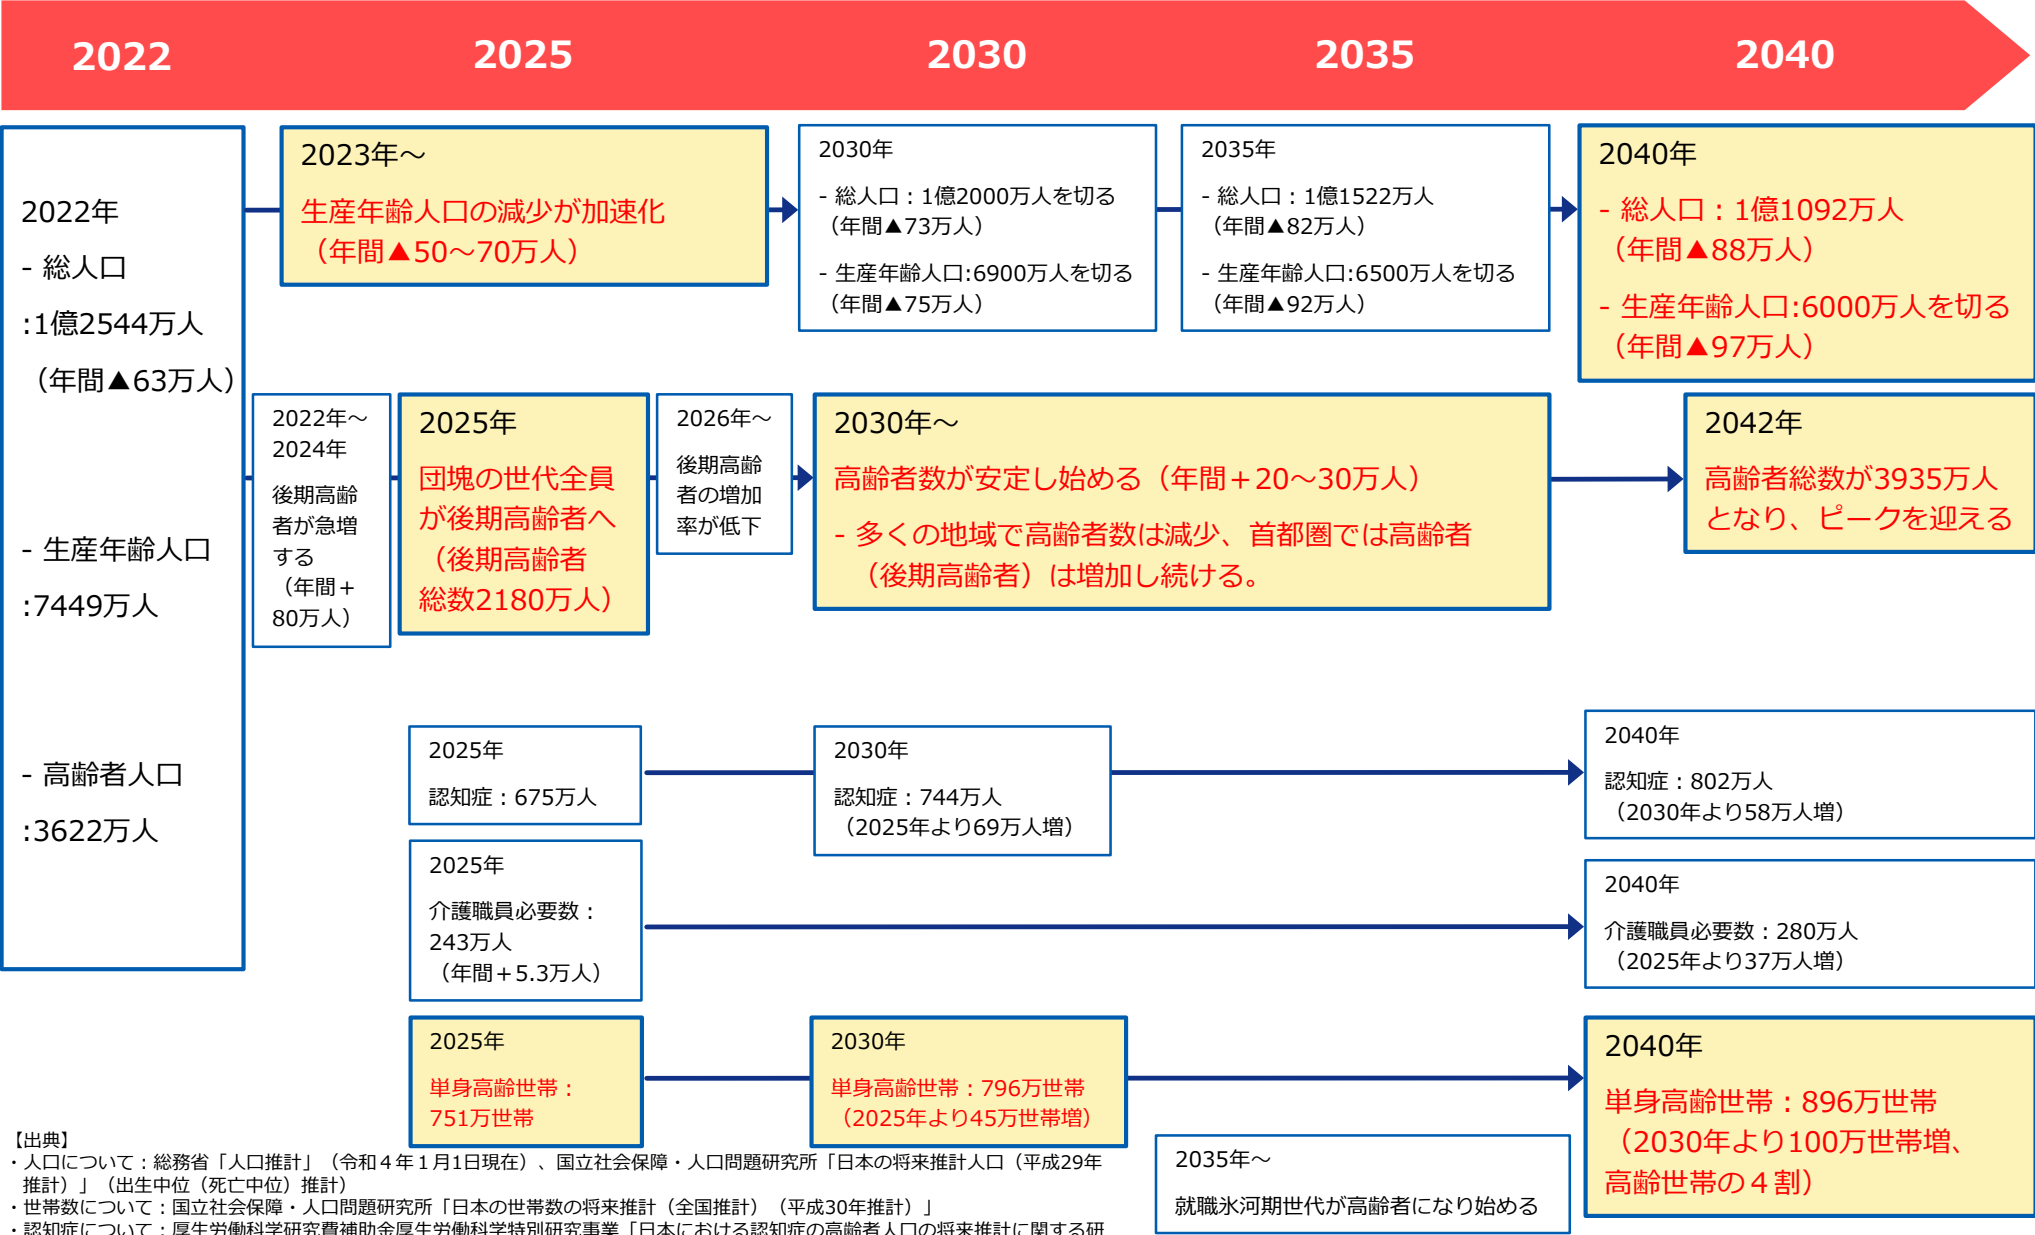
2022 2025 2030 2035 2040

2022年
- 総人口
:1億2544万人
（年間▲63万人）

- 生産年齢人口
:7449万人

- 高齢者人口
:3622万人

2023年～
生産年齢人口の減少が加速化
（年間▲50～70万人）

2030年
- 総人口：1億2000万人を切る（年間▲73万人）
- 生産年齢人口:6900万人を切る（年間▲75万人）

2035年
- 総人口：1億1522万人（年間▲82万人）
- 生産年齢人口:6500万人を切る（年間▲92万人）

2040年
- 総人口：1億1092万人（年間▲88万人）
- 生産年齢人口:6000万人を切る（年間▲97万人）

2022年～2024年
後期高齢者が急増する（年間＋80万人）

2025年
団塊の世代全員が後期高齢者へ（後期高齢者総数2180万人）

2026年～
後期高齢者の増加率が低下

2030年～
高齢者数が安定し始める（年間＋20～30万人）
- 多くの地域で高齢者数は減少、首都圏では高齢者（後期高齢者）は増加し続ける。

2042年
高齢者総数が3935万人となり、ピークを迎える

2025年
認知症：675万人

2030年
認知症：744万人（2025年より69万人増）

2040年
認知症：802万人（2030年より58万人増）

2025年
介護職員必要数：243万人（年間＋5.3万人）

2040年
介護職員必要数：280万人（2025年より37万人増）

2025年
単身高齢世帯：751万世帯

2030年
単身高齢世帯：796万世帯（2025年より45万世帯増）

2040年
単身高齢世帯：896万世帯（2030年より100万世帯増、高齢世帯の４割）

2035年～
就職氷河期世代が高齢者になり始める

【出典】
・人口について：総務省「人口推計」（令和４年１月1日現在）、国立社会保障・人口問題研究所「日本の将来推計人口（平成29年推計）」（出生中位（死亡中位）推計）
・世帯数について：国立社会保障・人口問題研究所「日本の世帯数の将来推計（全国推計）（平成30年推計）」
・認知症について：厚生労働科学研究費補助金厚生労働科学特別研究事業「日本における認知症の高齢者人口の将来推計に関する研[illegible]